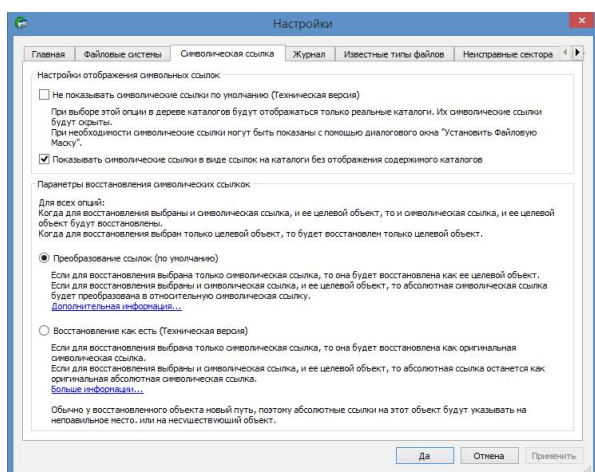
Настройки

Главная | Файловые системы | Символическая ссылка | Журнал | Известные типы файлов | Неисправные сектора

Настройки отображения символьных ссылок

Не показывать символические ссылки по умолчанию (Техническая версия)

При выборе этой опции в дереве каталогов будут отображаться только реальные каталоги. Их символические ссылки будут скрыты.
При необходимости символические ссылки могут быть показаны с помощью диалогового окна "Установить Файловую Маску".

Показывать символические ссылки в виде ссылок на каталоги без отображения содержимого каталогов

Параметры восстановления символических ссылок

Для всех опций:
Когда для восстановления выбраны и символическая ссылка, и ее целевой объект, то и символическая ссылка, и ее целевой объект будут восстановлены.
Когда для восстановления выбран только целевой объект, то будет восстановлен только целевой объект.

Преобразование ссылок (по умолчанию)

Если для восстановления выбрана только символическая ссылка, то она будет восстановлена как ее целевой объект.
Если для восстановления выбраны и символическая ссылка, и ее целевой объект, то абсолютная символическая ссылка будет преобразована в относительную символическая ссылку.
Дополнительная информация...

Восстановление как есть (Техническая версия)

Если для восстановления выбрана только символическая ссылка, то она будет восстановлена как оригинальная символическая ссылка.
Если для восстановления выбраны и символическая ссылка, и ее целевой объект, то абсолютная ссылка останется как оригинальная абсолютная символическая ссылка.
Больше информации...

Обычно у восстановленного объекта новый путь, поэтому абсолютные символические ссылки на этот объект будут указывать на неправильное место. или на несуществующий объект.

Да | Отмена | Применить